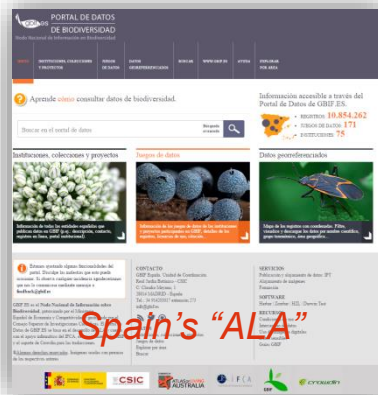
PORTAL DE DATOS DE BIODIVERSIDAD
Nodo Nacional de Información en Biodiversidad

INICIO | INSTITUCIONES, COLECCIONES Y PROYECTOS | JUEGOS DE DATOS | DATOS GEORREFERENCIADOS | BUSCAR | WWW.GBIF.ES | AYUDA | INFORMACIÓN PARA ALTA

Aprende cómo consultar datos de biodiversidad.

Información accesible a través del Portal de Datos de GBIF.ES.
REGISTROS 10.854.262
JUEGOS DE DATOS 171
INSTITUCIONES 75

Buscar en el portal de datos
Búsqueda avanzada

Instituciones, colecciones y proyectos
Juegos de datos
Datos georreferenciados

Información de todas las entidades españolas que publican datos en GBIF (p.ej.: descripción, contacto, registros en línea, perfil institucional).
Información de los juegos de datos de las instituciones y proyectos participantes en GBIF, detalles de los registros, histórico de uso, etcétera.
Mapa de los registros con coordenadas. Filtro, visualiza y descarga los datos que puedan cumplir su objetivo. Explora tu área de interés.

Estamos ajustando algunas funcionalidades del portal. Disculpa las molestias que esto pueda ocasionar. Si observas cualquier incidencia agradeceríamos que nos la comuniques mediante mensaje a feedback@gbif.es

GBIF.ES es el Nodo Nacional de Información sobre Biodiversidad, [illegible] Consejo Superior de Investigaciones Científicas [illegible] Datos de GBIF.ES se basa en el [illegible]

Licencia: derechos reservados. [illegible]

CONTACTO
GBIF España. Unidad de Coordinación
Real Jardín Botánico - CSIC
C/ Claudio Moyano, 1
28014 MADRID - España
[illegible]

SERVICIOS
Publicación y alojamiento de datos: IPT
Alojamiento de imágenes
Formación
SOFTWARE
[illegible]

Spain's "ALA"

CSIC
Atlas of Living AUSTRALIA
GBIF